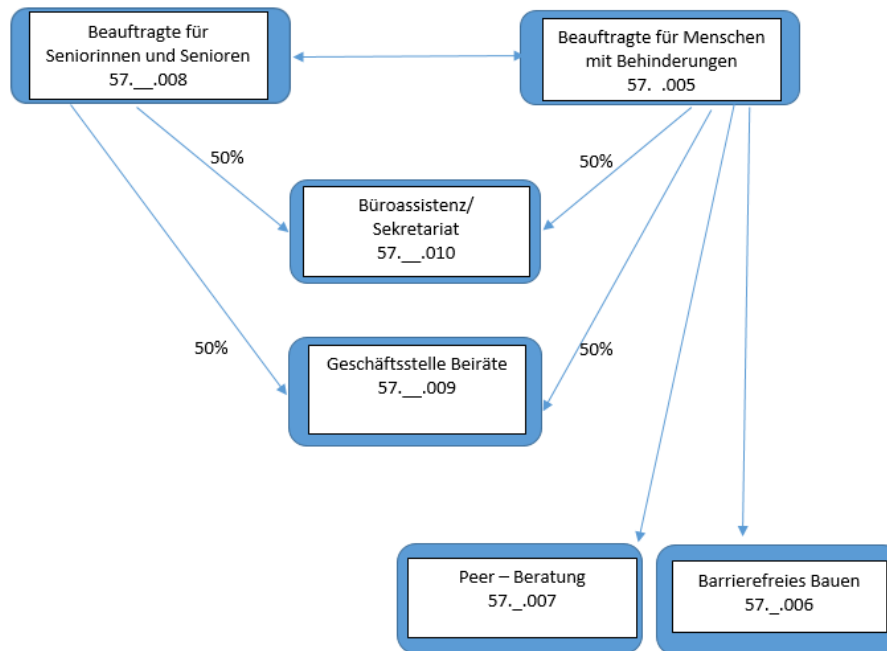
Beauftragte für Seniorinnen und Senioren
57.__.008

Beauftragte für Menschen mit Behinderungen
57. .005

50%

50%

Büroassistenz/ Sekretariat
57.__.010

50%

50%

Geschäftsstelle Beiräte
57.__.009

Peer – Beratung
57._.007

Barrierefreies Bauen
57._.006